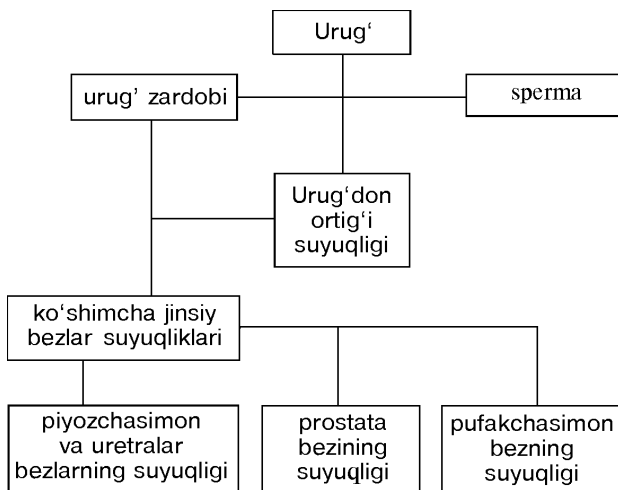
Urug‘

urug’ zardobi

sperma

Urug‘don ortig‘i suyuqligi

ko‘shimcha jinsiy bezlar suyuqliklari

piyozchasimon va uretralar bezlarning suyuqligi

prostata bezining suyuqligi

pufakchasimon bezning suyuqligi